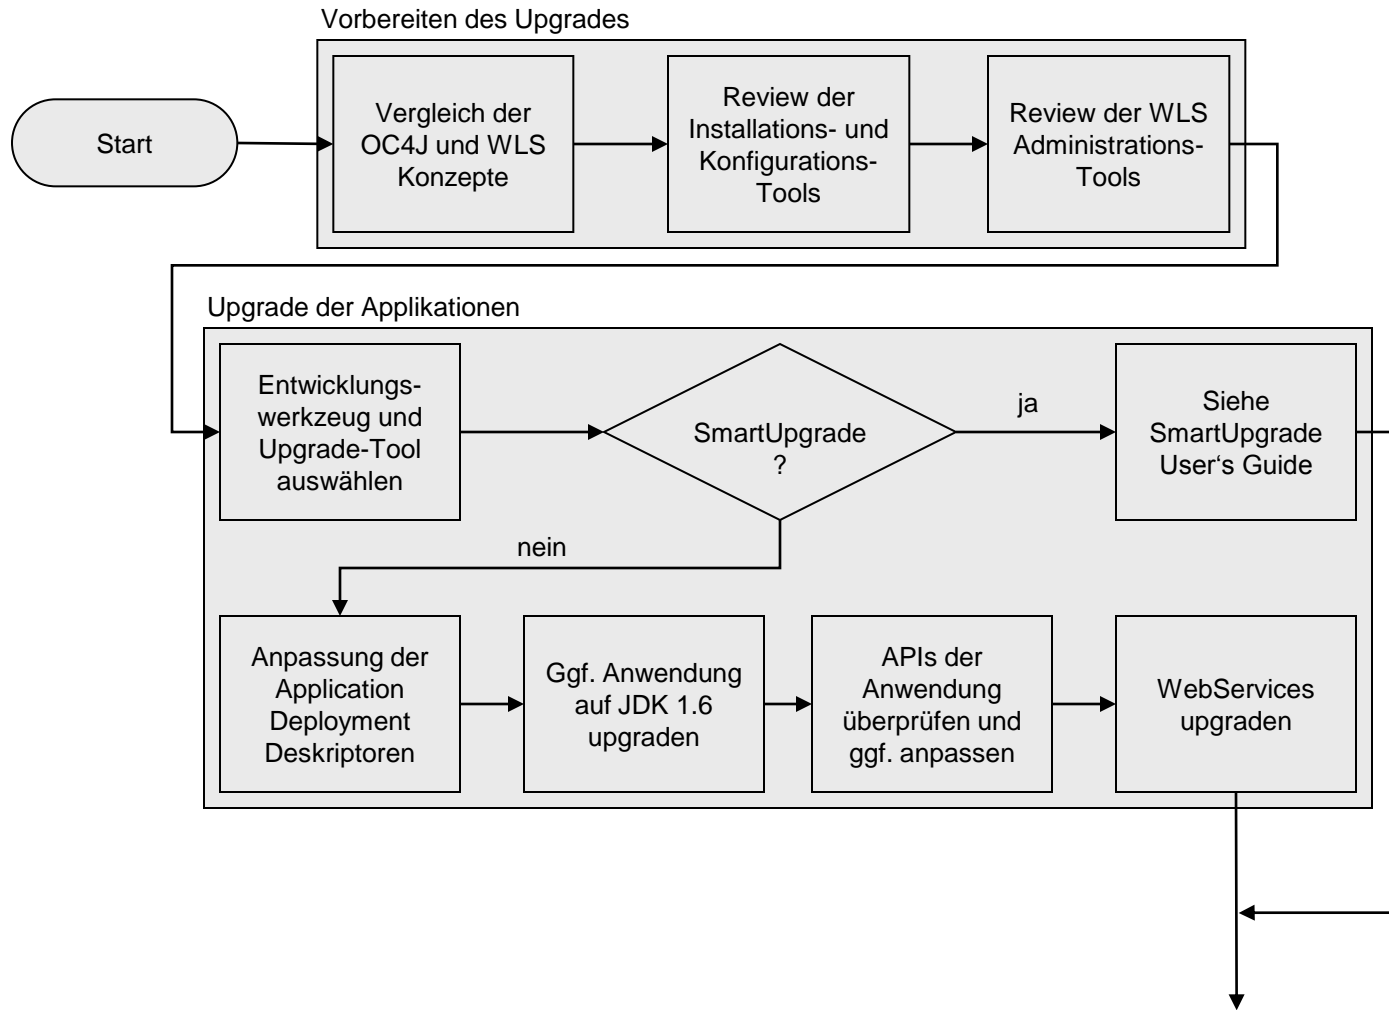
Vorbereiten des Upgrades

Start

Vergleich der OC4J und WLS Konzepte

Review der Installations- und Konfigurations-Tools

Review der WLS Administrations-Tools

Upgrade der Applikationen

Entwicklungswerkzeug und Upgrade-Tool auswählen

SmartUpgrade ?

ja

Siehe SmartUpgrade User‘s Guide

nein

Anpassung der Application Deployment Deskriptoren

Ggf. Anwendung auf JDK 1.6 upgraden

APIs der Anwendung überprüfen und ggf. anpassen

WebServices upgraden